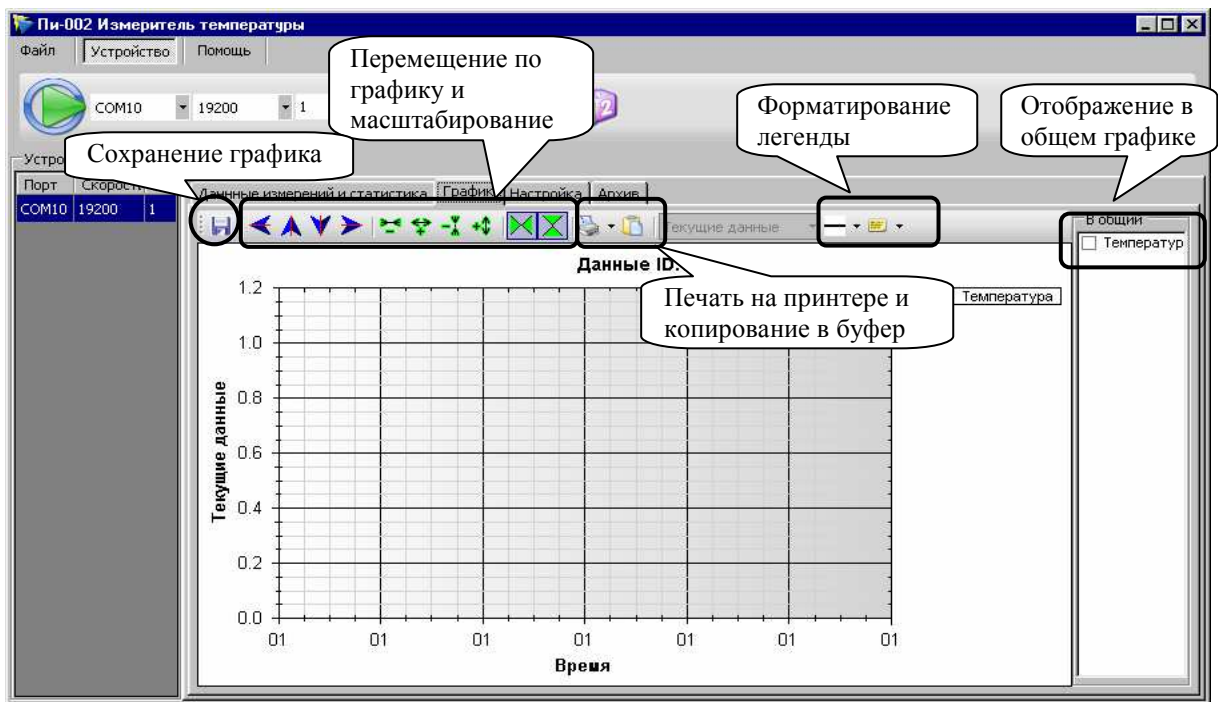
Пи-002 Измеритель температуры

Файл Устройство Помощь

COM10 19200 1

Перемещение по графику и масштабирование

Форматирование легенды

Отображение в общем графике

Устро

Сохранение графика

Порт Скорост

COM10 19200 1

Данные измерений и статистика График Настройка Архив

Текущие данные

В общий

Температур

Данные ID.

Температура

Печать на принтере и копирование в буфер

Текущие данные

1.2

1.0

0.8

0.6

0.4

0.2

0.0

01 01 01 01 01 01 01

Время